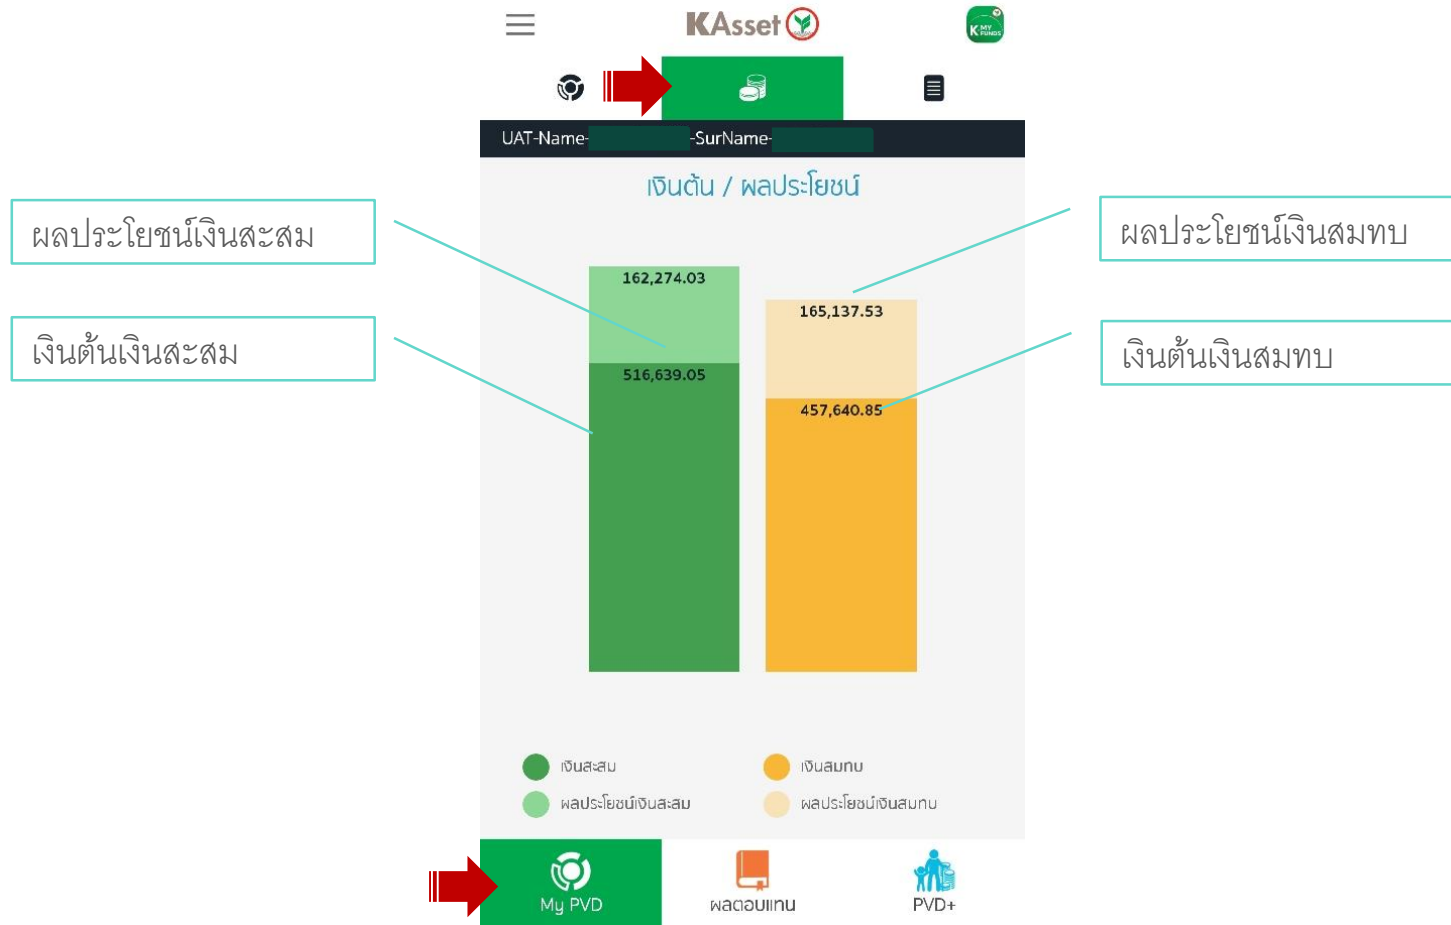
KAsset

K MY FUNDS

UAT-Name- -SurName-

เงินต้น / ผลประโยชน์

ผลประโยชน์เงินสะสม

เงินต้นเงินสะสม

ผลประโยชน์เงินสมทบ

เงินต้นเงินสมทบ

162,274.03

516,639.05

165,137.53

457,640.85

เงินสะสม

ผลประโยชน์เงินสะสม

เงินสมทบ

ผลประโยชน์เงินสมทบ

My PVD

ผลตอบแทน

PVD+